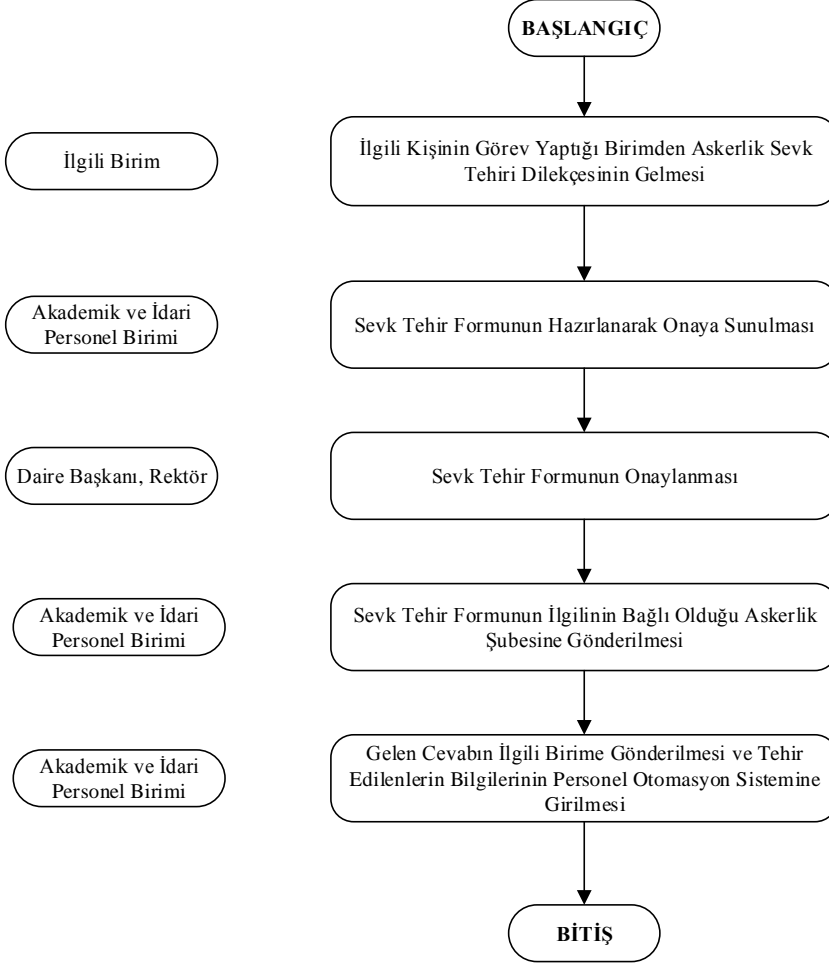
BAŞLANGIÇ

İlgili Birim

İlgili Kişinin Görev Yaptığı Birimden Askerlik Sevk Tehiri Dilekçesinin Gelmesi

Akademik ve İdari Personel Birimi

Sevk Tehir Formunun Hazırlanarak Onaya Sunulması

Daire Başkanı, Rektör

Sevk Tehir Formunun Onaylanması

Akademik ve İdari Personel Birimi

Sevk Tehir Formunun İlgilinin Bağlı Olduğu Askerlik Şubesine Gönderilmesi

Akademik ve İdari Personel Birimi

Gelen Cevabın İlgili Birime Gönderilmesi ve Tehir Edilenlerin Bilgilerinin Personel Otomasyon Sistemine Girilmesi

BİTİŞ